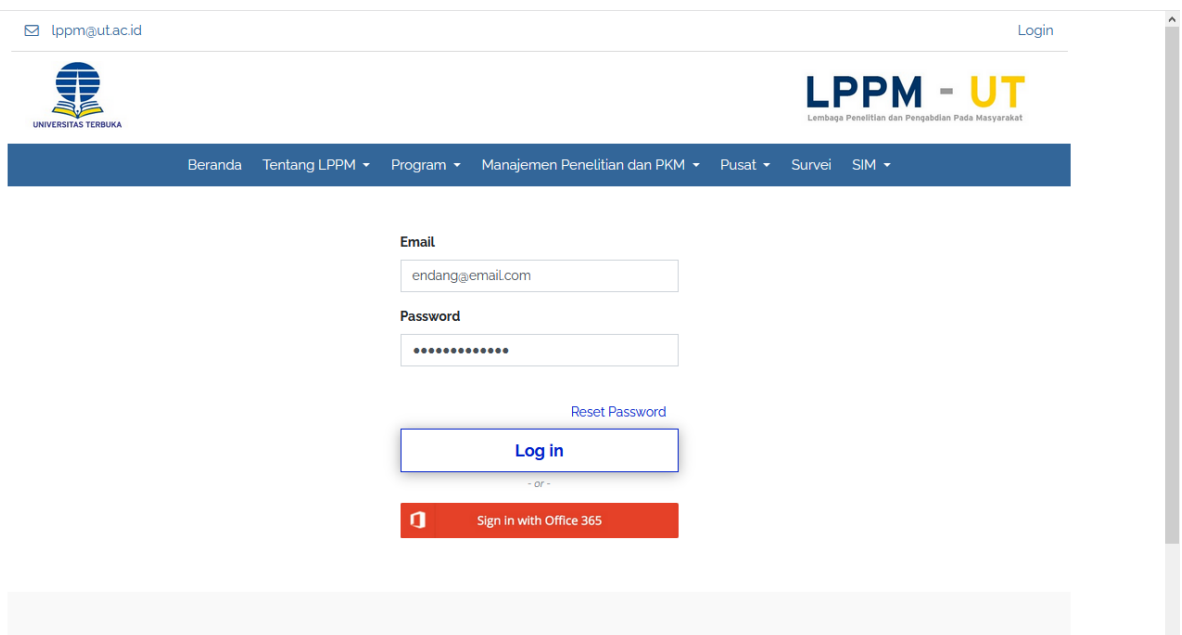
lppm@ut.ac.id

Login

UNIVERSITAS TERBUKA

LPPM - UT
Lembaga Penelitian dan Pengabdian Pada Masyarakat

Beranda Tentang LPPM Program Manajemen Penelitian dan PKM Pusat Survei SIM

Email

endang@email.com

Password

•••••••••••••

Reset Password

Log in

- or -

Sign in with Office 365